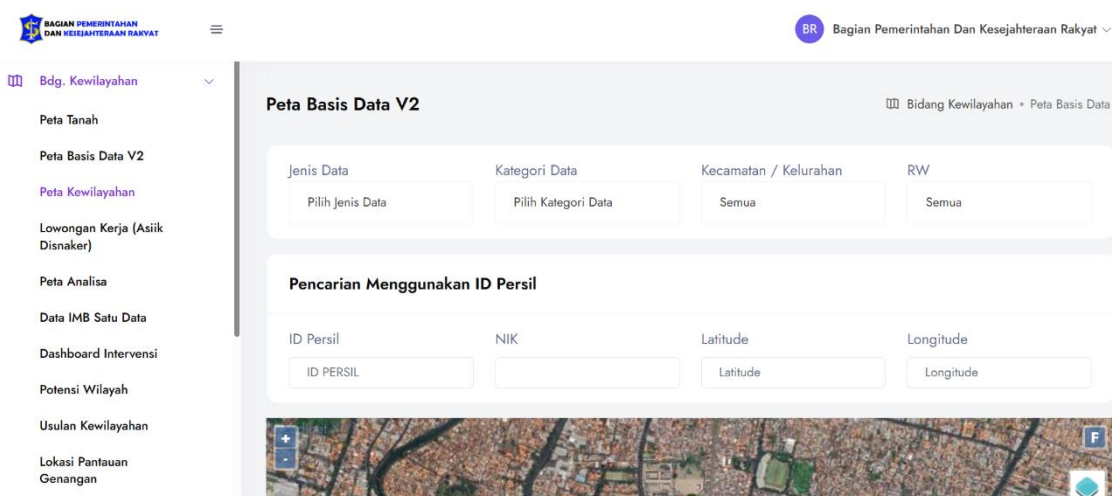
BAGIAN PEMERINTAHAN DAN KESEJAHTERAAN RAKYAT

BR Bagian Pemerintahan Dan Kesejahteraan Rakyat

Bdg. Kewilayahan

Peta Tanah

Peta Basis Data V2

Peta Kewilayahan

Lowongan Kerja (Asiik Disnaker)

Peta Analisa

Data IMB Satu Data

Dashboard Intervensi

Potensi Wilayah

Usulan Kewilayahan

Lokasi Pantauan Genangan

Peta Basis Data V2

Bidang Kewilayahan • Peta Basis Data

Jenis Data
Pilih Jenis Data

Kategori Data
Pilih Kategori Data

Kecamatan / Kelurahan
Semua

RW
Semua

Pencarian Menggunakan ID Persil

ID Persil
ID PERSIL

NIK

Latitude
Latitude

Longitude
Longitude

+
-
F